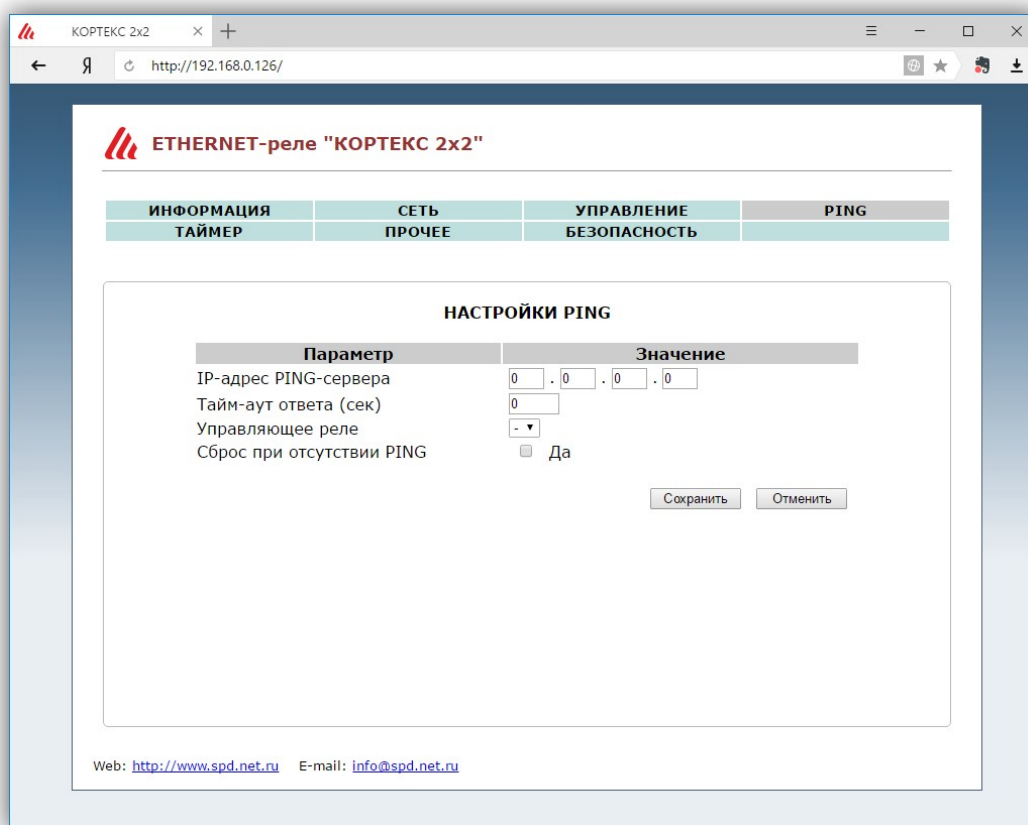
КОРТЕКС 2x2 × +

Я http://192.168.0.126/

ETHERNET-реле "КОРТЕКС 2x2"

| ИНФОРМАЦИЯ | СЕТЬ | УПРАВЛЕНИЕ | PING |
|---|---|---|---|
| ТАЙМЕР | ПРОЧЕЕ | БЕЗОПАСНОСТЬ | |

НАСТРОЙКИ PING

| Параметр | Значение |
|---|---|
| IP-адрес PING-сервера | 0 . 0 . 0 . 0 |
| Тайм-аут ответа (сек) | 0 |
| Управляющее реле | - |
| Сброс при отсутствии PING | Да |

Сохранить Отменить

Web: http://www.spd.net.ru E-mail: info@spd.net.ru